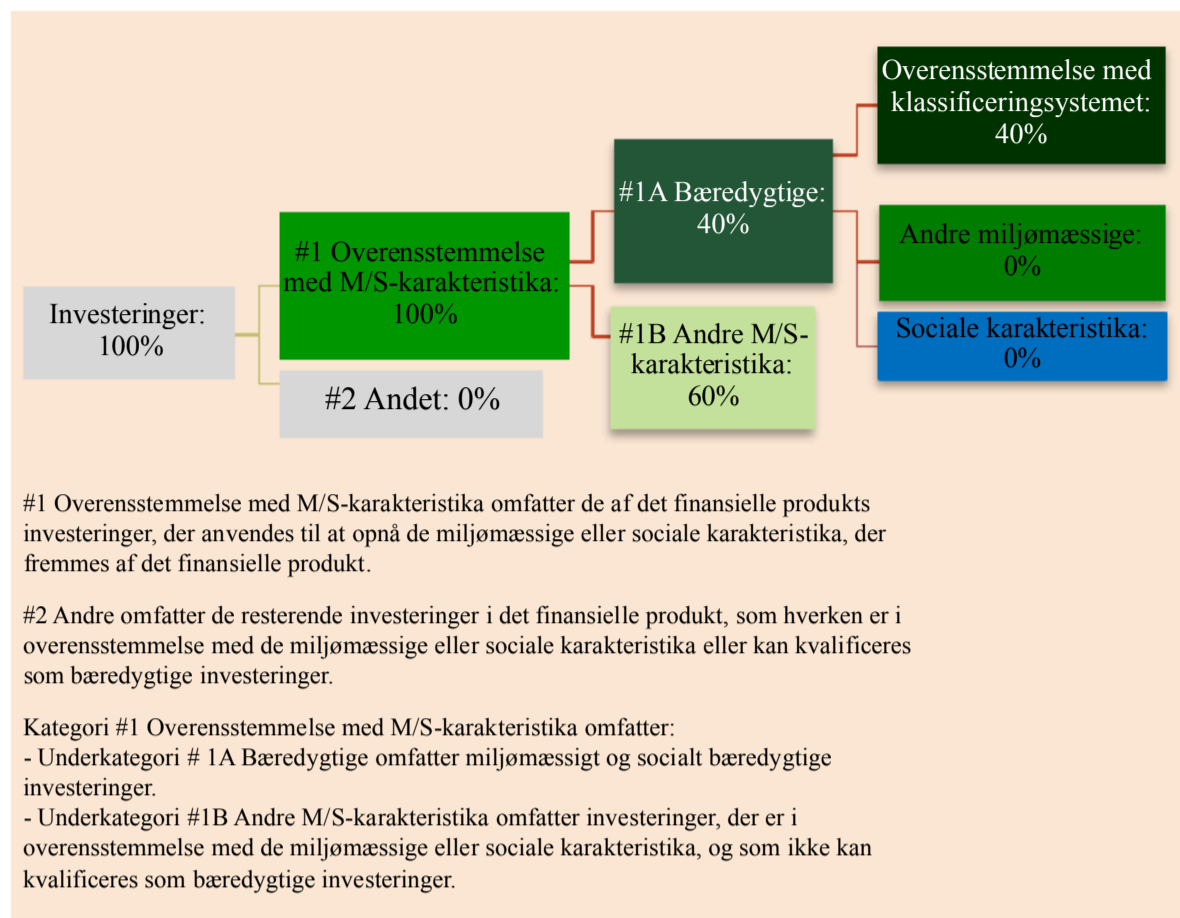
Investeringer: 100%

#1 Overensstemmelse med M/S-karakteristika: 100%

#2 Andet: 0%

#1A Bæredygtige: 40%

#1B Andre M/S-karakteristika: 60%

Overensstemmelse med klassificeringsystemet: 40%

Andre miljømæssige: 0%

Sociale karakteristika: 0%

#1 Overensstemmelse med M/S-karakteristika omfatter de af det finansielle produkts investeringer, der anvendes til at opnå de miljømæssige eller sociale karakteristika, der fremmes af det finansielle produkt.

#2 Andre omfatter de resterende investeringer i det finansielle produkt, som hverken er i overensstemmelse med de miljømæssige eller sociale karakteristika eller kan kvalificeres som bæredygtige investeringer.

Kategori #1 Overensstemmelse med M/S-karakteristika omfatter:
- Underkategori # 1A Bæredygtige omfatter miljømæssigt og socialt bæredygtige investeringer.
- Underkategori #1B Andre M/S-karakteristika omfatter investeringer, der er i overensstemmelse med de miljømæssige eller sociale karakteristika, og som ikke kan kvalificeres som bæredygtige investeringer.